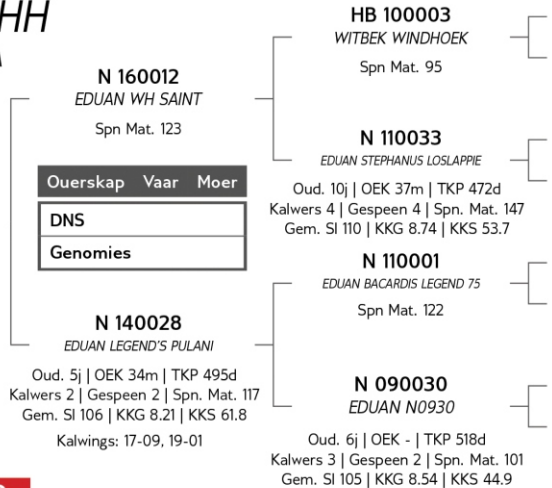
HH

HB 100003
WITBEK WINDHOEK
Spn Mat. 95

N 160012
EDUAN WH SAINT
Spn Mat. 123

N 110033
EDUAN STEPHANUS LOSLAPPIE
Oud. 10j | OEK 37m | TKP 472d
Kalwers 4 | Gespeen 4 | Spn. Mat. 147
Gem. SI 110 | KKG 8.74 | KKS 53.7

| Ouerskap | Vaar | Moer |
|---|---|---|
| DNS | | |
| Genomies | | |

N 110001
EDUAN BACARDIS LEGEND 75
Spn Mat. 122

N 140028
EDUAN LEGEND'S PULANI
Oud. 5j | OEK 34m | TKP 495d
Kalwers 2 | Gespeen 2 | Spn. Mat. 117
Gem. SI 106 | KKG 8.21 | KKS 61.8
Kalwings: 17-09, 19-01

N 090030
EDUAN N0930
Oud. 6j | OEK - | TKP 518d
Kalwers 3 | Gespeen 2 | Spn. Mat. 101
Gem. SI 105 | KKG 8.54 | KKS 44.9